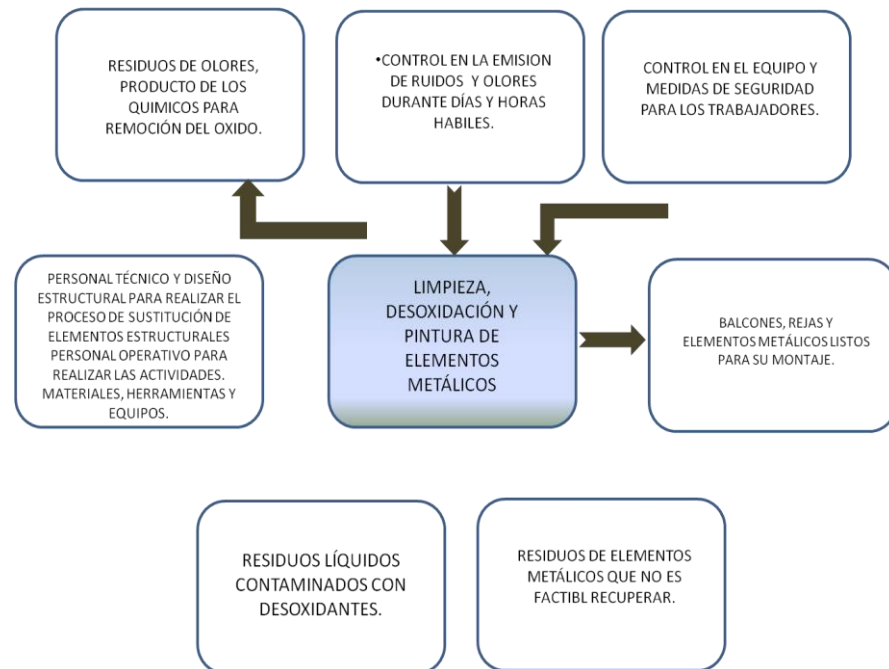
RESIDUOS DE OLORES, PRODUCTO DE LOS QUIMICOS PARA REMOCIÓN DEL OXIDO.

•CONTROL EN LA EMISION DE RUIDOS Y OLORES DURANTE DÍAS Y HORAS HABILES.

CONTROL EN EL EQUIPO Y MEDIDAS DE SEGURIDAD PARA LOS TRABAJADORES.

PERSONAL TÉCNICO Y DISEÑO ESTRUCTURAL PARA REALIZAR EL PROCESO DE SUSTITUCIÓN DE ELEMENTOS ESTRUCTURALES PERSONAL OPERATIVO PARA REALIZAR LAS ACTIVIDADES. MATERIALES, HERRAMIENTAS Y EQUIPOS.

LIMPIEZA, DESOXIDACIÓN Y PINTURA DE ELEMENTOS METÁLICOS

BALCONES, REJAS Y ELEMENTOS METÁLICOS LISTOS PARA SU MONTAJE.

RESIDUOS LÍQUIDOS CONTAMINADOS CON DESOXIDANTES.

RESIDUOS DE ELEMENTOS METÁLICOS QUE NO ES FACTIBL RECUPERAR.